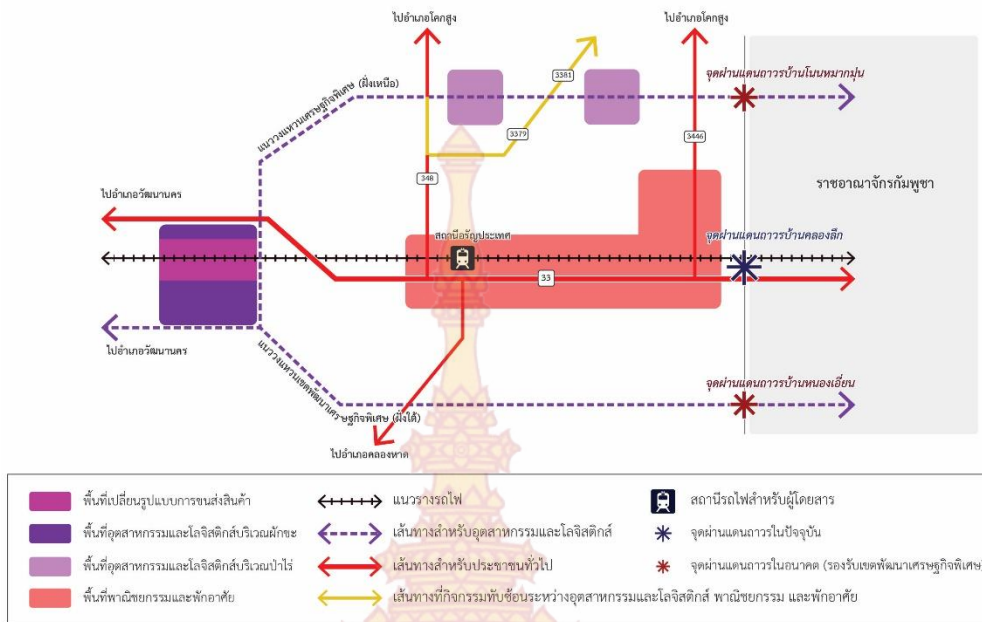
ไปอำเภอโคกสูง

ไปอำเภอโคกสูง

3381

จุดผ่านแดนถาวรบ้านโนนหมากมุ่น

แนววงแหวนเศรษฐกิจพิเศษ (ฝั่งเหนือ)

3379

3446

348

ราชอาณาจักรกัมพูชา

ไปอำเภอวัฒนานคร

สถานีอรัญประเทศ

จุดผ่านแดนถาวรบ้านคลองลึก

33

ไปอำเภอวัฒนานคร

แนววงแหวนเขตพัฒนาเศรษฐกิจพิเศษ (ฝั่งใต้)

จุดผ่านแดนถาวรบ้านหนองเอี่ยน

ไปอำเภอคลองหาด

พื้นที่เปลี่ยนรูปแบบการขนส่งสินค้า

แนวรางรถไฟ

สถานีรถไฟสำหรับผู้โดยสาร

พื้นที่อุตสาหกรรมและโลจิสติกส์บริเวณผักขะ

เส้นทางสำหรับอุตสาหกรรมและโลจิสติกส์

จุดผ่านแดนถาวรในปัจจุบัน

พื้นที่อุตสาหกรรมและโลจิสติกส์บริเวณป่าไร่

เส้นทางสำหรับประชาชนทั่วไป

จุดผ่านแดนถาวรในอนาคต (รองรับเขตพัฒนาเศรษฐกิจพิเศษ)

พื้นที่พาณิชยกรรมและพักอาศัย

เส้นทางที่กิจกรรมทับซ้อนระหว่างอุตสาหกรรมและโลจิสติกส์ พาณิชยกรรม และพักอาศัย